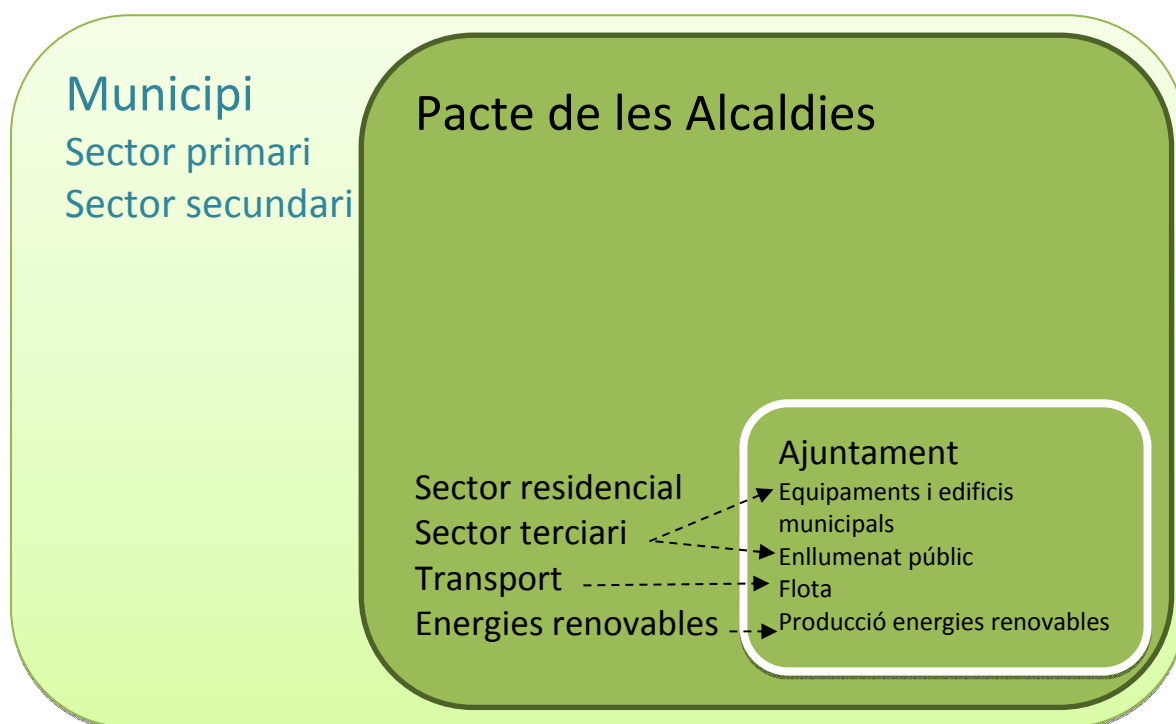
Municipi
Sector primari
Sector secundari

Pacte de les Alcaldies

Sector residencial
Sector terciari
Transport
Energies renovables

Ajuntament
Equipaments i edificis municipals
Enllumenat públic
Flota
Producció energies renovables